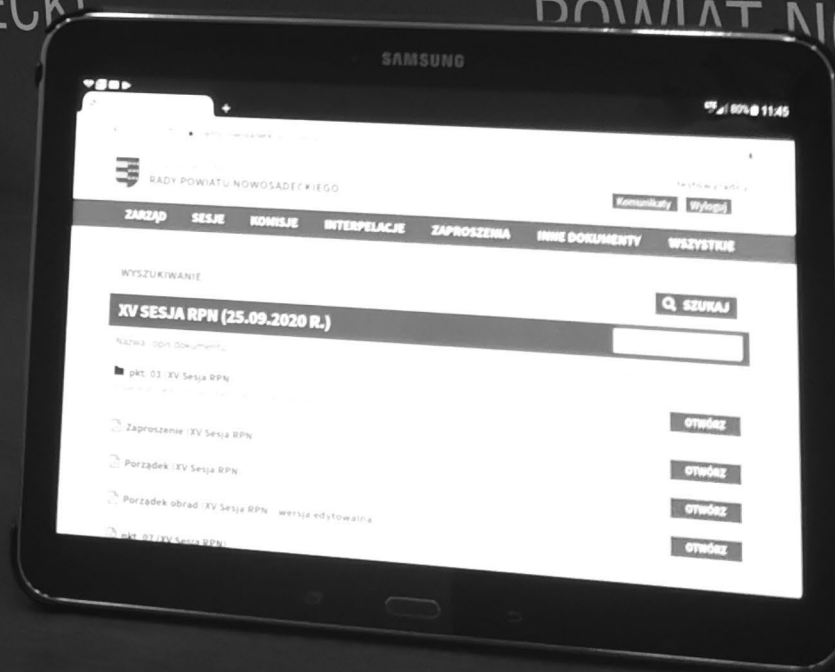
ECKI

POWIAT N

SAMSUNG

11:45

RADY POWIATU NOWOSĄDECKIEGO

Komunikaty Wyloguj

ZARZĄD SESJE KOMISJE INTERPELACJE ZAPROSZENIA INNE DOKUMENTY WSZYSTKIE

WYSZUKIWANIE

XV SESJA RPN (25.09.2020 R.)

SZUKAJ

Nazwa / opis dokumentu

pkt. 03 / XV Sesja RPN

Zaproszenie / XV Sesja RPN

OTWÓRZ

Porządek / XV Sesja RPN

OTWÓRZ

Porządek obrad / XV Sesja RPN - wersja edytowalna

OTWÓRZ

pkt. 07 / XV Sesja RPN

OTWÓRZ